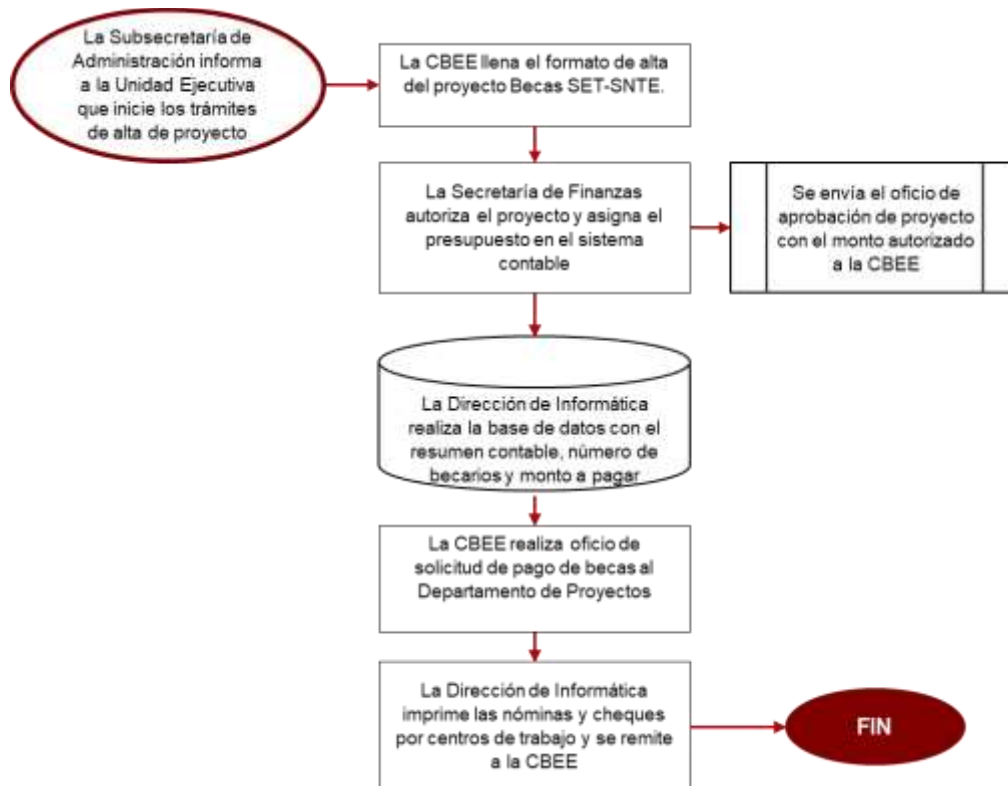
La Subsecretaría de Administración informa a la Unidad Ejecutiva que inicie los trámites de alta de proyecto

La CBEE llena el formato de alta del proyecto Becas SET-SNTE.

La Secretaría de Finanzas autoriza el proyecto y asigna el presupuesto en el sistema contable

Se envía el oficio de aprobación de proyecto con el monto autorizado a la CBEE

La Dirección de Informática realiza la base de datos con el resumen contable, número de becarios y monto a pagar

La CBEE realiza oficio de solicitud de pago de becas al Departamento de Proyectos

La Dirección de Informática imprime las nóminas y cheques por centros de trabajo y se remite a la CBEE

FIN